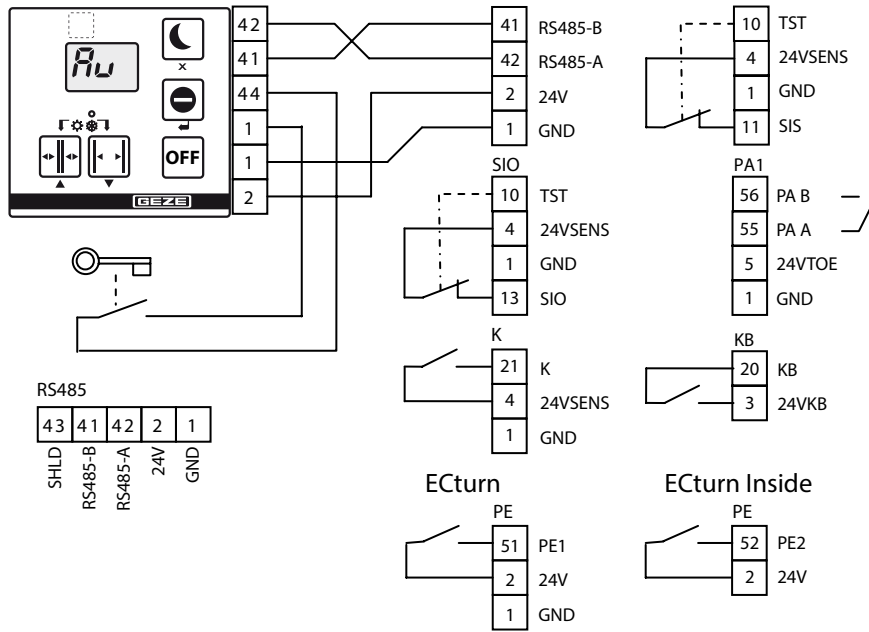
Au

OFF

GEZE

42
41
44
1
1
2

41 RS485-B
42 RS485-A
2 24V
1 GND

10 TST
4 24VSENS
1 GND
11 SIS

SIO
10 TST
4 24VSENS
1 GND
13 SIO

PA1
56 PA B
55 PA A
5 24VTOE
1 GND

K
21 K
4 24VSENS
1 GND

KB
20 KB
3 24VKB

RS485

| 43 | 41 | 42 | 2 | 1 |
|---|---|---|---|---|
| SHLD | RS485-B | RS485-A | 24V | GND |

ECturn
PE
51 PE1
2 24V
1 GND

ECturn Inside
PE
52 PE2
2 24V